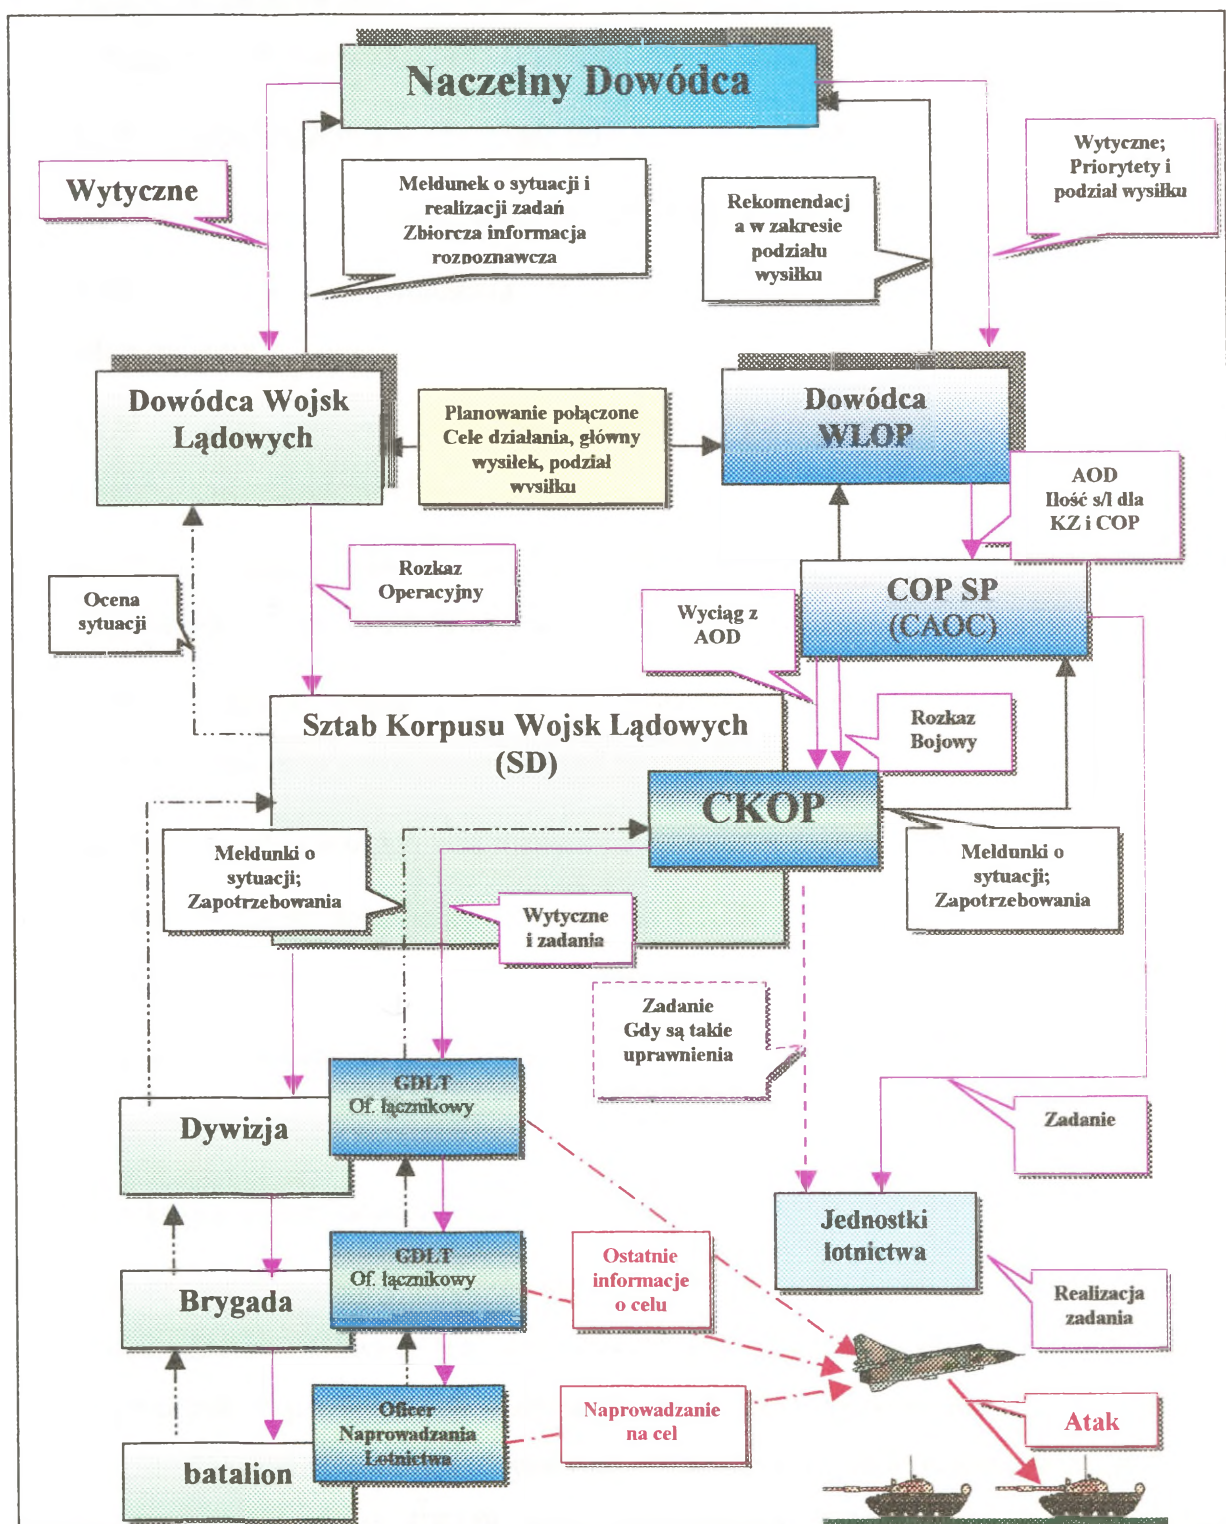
Naczelny Dowódca

Wytyczne

Meldunek o sytuacji i realizacji zadań Zbiorcza informacja rozpoznawcza

Rekomendacja w zakresie podziału wysiłku

Wytyczne; Priorytety i podział wysiłku

Dowódca Wojsk Lądowych

Planowanie połączone Cele działania, główny wysiłek, podział wysiłku

Dowódca WLOP

AOD Ilość s/l dla KZ i COP

Rozkaz Operacyjny

Ocena sytuacji

COP SP (CAOC)

Wyciąg z AOD

Sztab Korpusu Wojsk Lądowych (SD)

Rozkaz Bojowy

CKOP

Meldunki o sytuacji; Zapotrzebowania

Meldunki o sytuacji; Zapotrzebowania

Wytyczne i zadania

Zadanie Gdy są takie uprawnienia

GDLT Of. łącznikowy

Dywizja

Zadanie

Jednostki lotnictwa

GDLT Of. łącznikowy

Brygada

Ostatnie informacje o celu

Realizacja zadania

Oficer Naprowadzania Lotnictwa

Naprowadzanie na cel

Atak

batalion